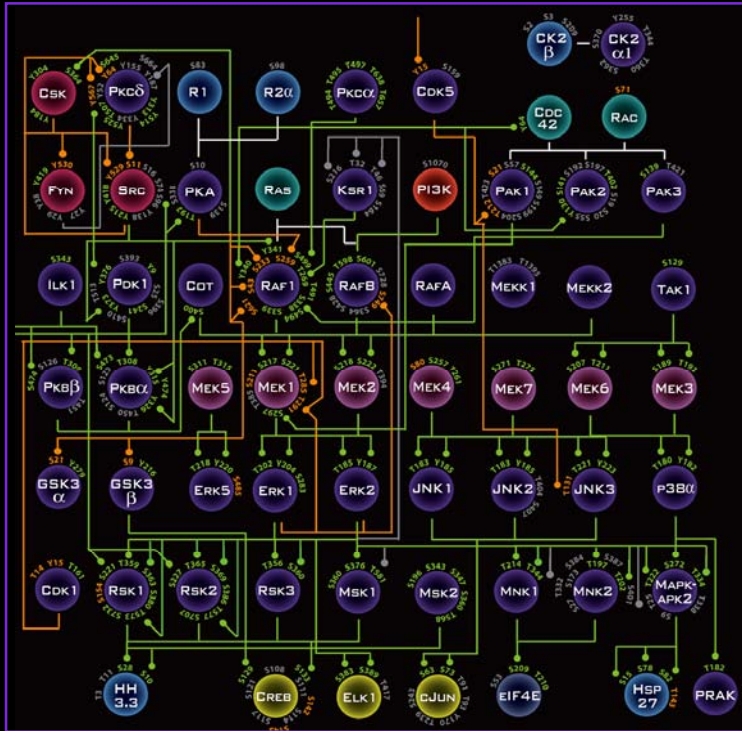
CK2 β
CK2 α1
Csk
Pkcδ
R1
R2α
Pkcα
Cdk5
Cdc 42
Rac
Fyn
Src
PKA
Ras
Ksr1
PI3K
Pak1
Pak2
Pak3
Ilk1
Pdk1
Cot
Raf1
RafB
RafA
Mekk1
Mekk2
Tak1
Pkbβ
Pkbα
Mek5
Mek1
Mek2
Mek4
Mek7
Mek6
Mek3
GSK3 α
GSK3 β
Erk5
Erk1
Erk2
JNK1
JNK2
JNK3
P38α
Cdk1
Rsk1
Rsk2
Rsk3
Msk1
Msk2
Mnk1
Mnk2
Mapk-apk2
HH 3.3
Creb
Elk1
cJun
eIF4E
Hsp 27
Prak